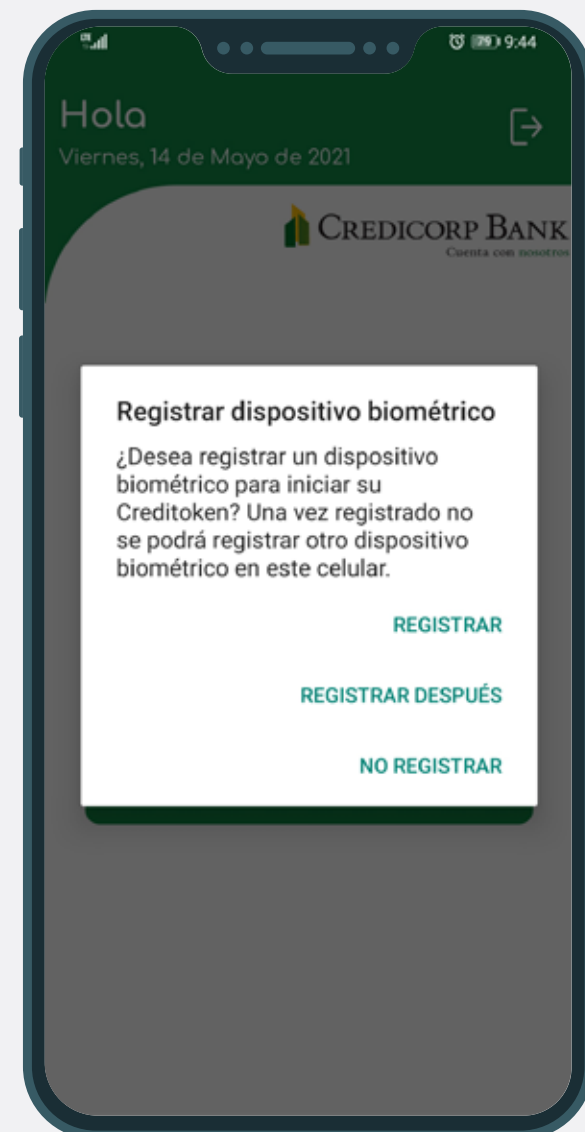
79 9:44

Hola

Viernes, 14 de Mayo de 2021

CREDICORP BANK

Cuenta con nosotros

Registrar dispositivo biométrico

¿Desea registrar un dispositivo biométrico para iniciar su Creditoken? Una vez registrado no se podrá registrar otro dispositivo biométrico en este celular.

REGISTRAR

REGISTRAR DESPUÉS

NO REGISTRAR